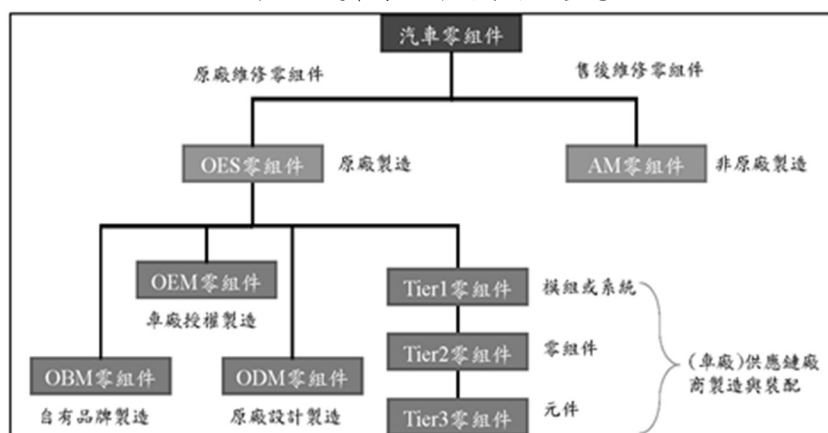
汽車零組件

原廠維修零組件

售後維修零組件

OES零組件

原廠製造

AM零組件

非原廠製造

OEM零組件

車廠授權製造

Tier1零組件

模組或系統

Tier2零組件

零組件

(車廠)供應鏈廠商製造與裝配

OBM零組件

自有品牌製造

ODM零組件

原廠設計製造

Tier3零組件

元件